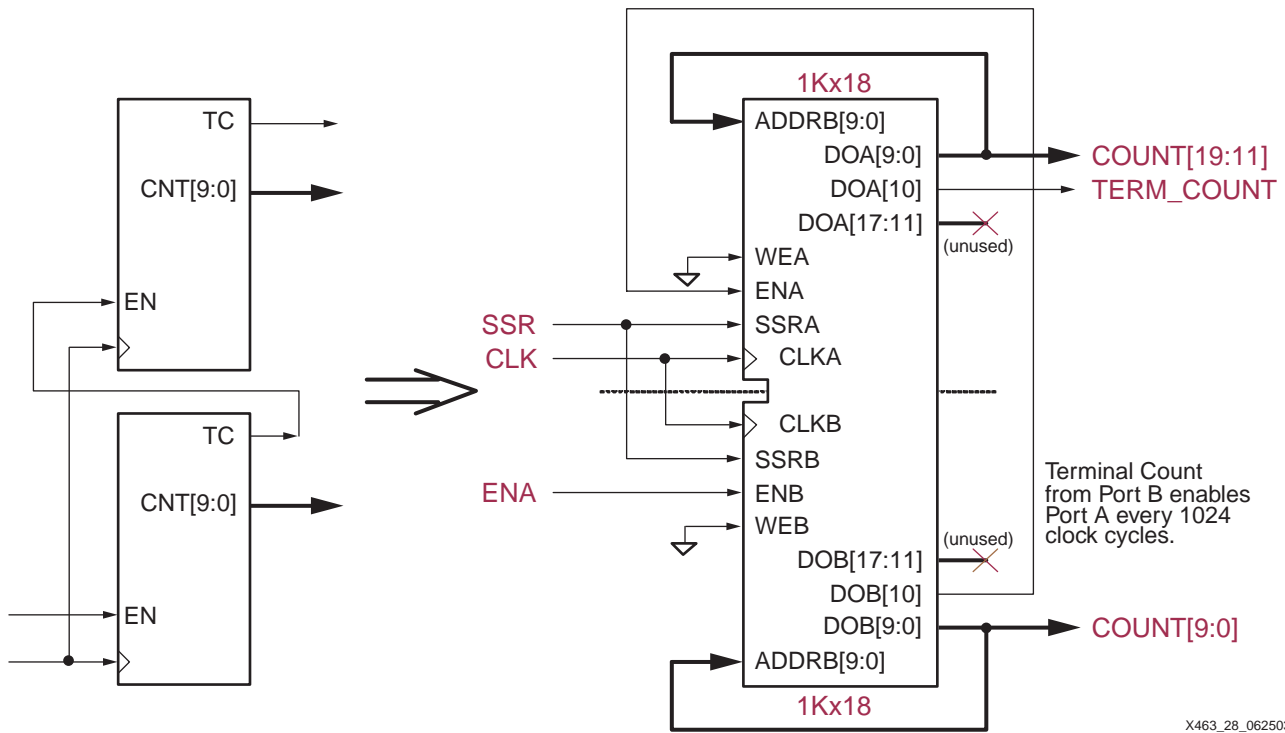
TC
CNT[9:0]
EN

TC
CNT[9:0]
EN

1Kx18
ADDRB[9:0]
DOA[9:0]
COUNT[19:11]
DOA[10]
TERM_COUNT
DOA[17:11]
(unused)
WEA
ENA
SSR
SSRA
CLK
CLKA
CLKB
SSRB
ENA
ENB
WEB
(unused)
DOB[17:11]
DOB[10]
DOB[9:0]
COUNT[9:0]
ADDRB[9:0]
1Kx18

Terminal Count from Port B enables Port A every 1024 clock cycles.

X463_28_06250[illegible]